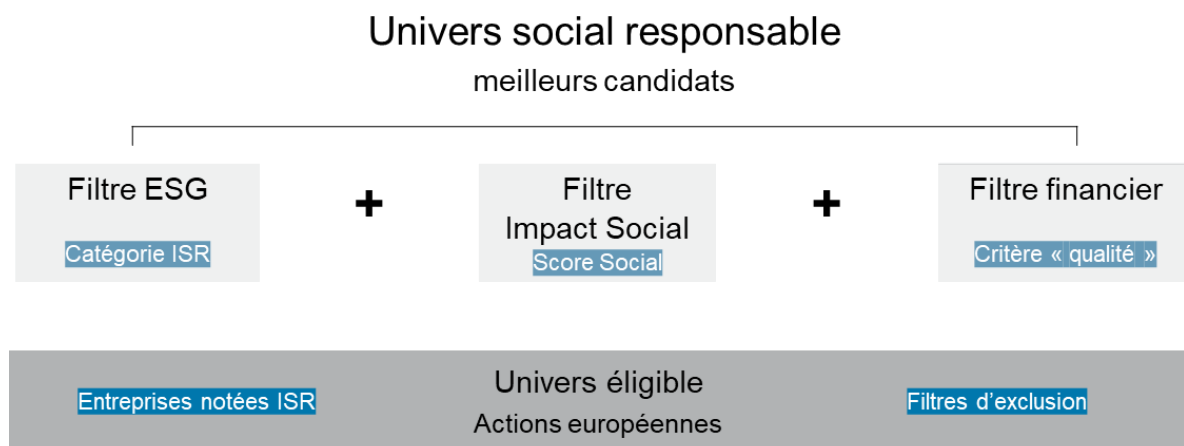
Univers social responsable

meilleurs candidats

Filtre ESG

Catégorie ISR

+

Filtre
Impact Social

Score Social

+

Filtre financier

Critère « qualité »

Entreprises notées ISR

Univers éligible

Actions européennes

Filtres d’exclusion